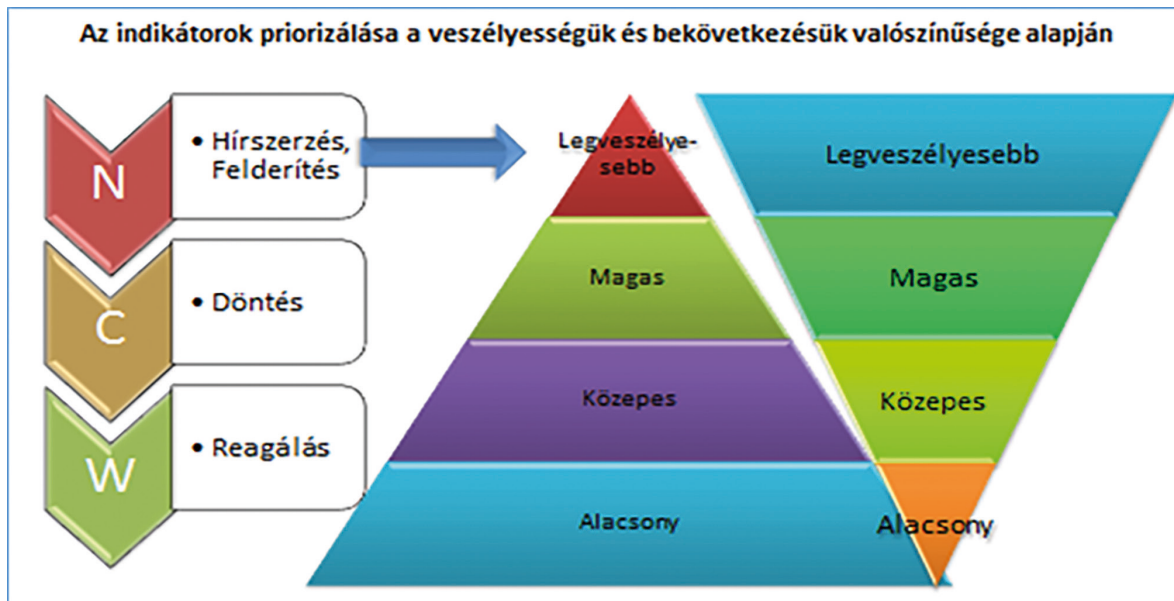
Az indikátorok priorizálása a veszélyességük és bekövetkezésük valószínűsége alapján

N
• Hírszerzés, Felderítés

C
• Döntés

W
• Reagálás

Legveszélyesebb
Magas
Közepes
Alacsony

Legveszélyesebb
Magas
Közepes
Alacsony